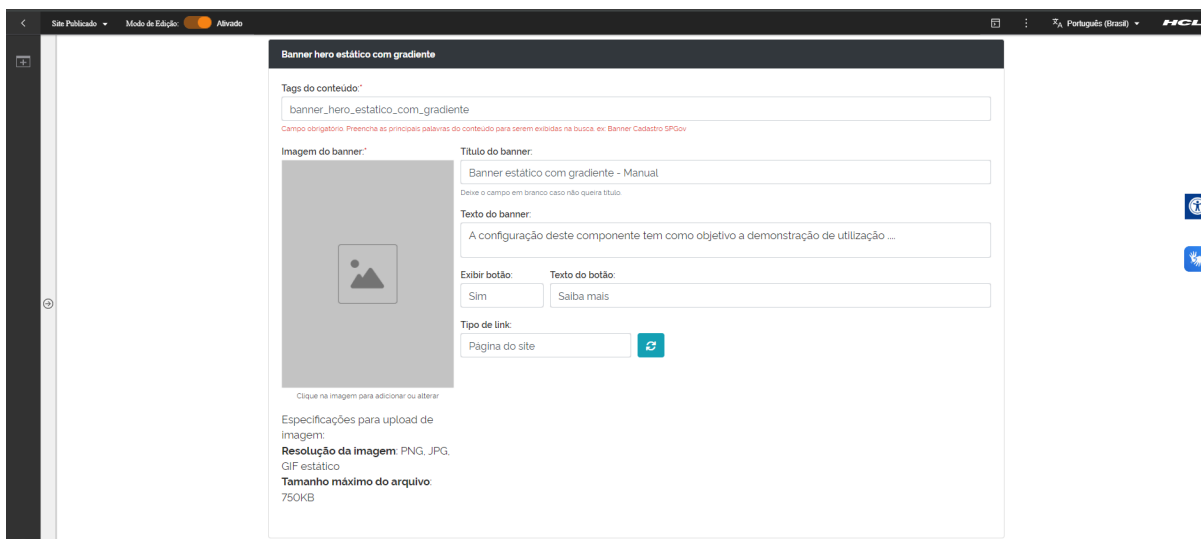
Site Publicado ▾ Modo de Edição: Ativado

Português (Brasil) ▾ HCL

Banner hero estático com gradiente

Tags do conteúdo:*

banner_hero_estatico_com_gradiente

Campo obrigatório. Preencha as principais palavras do conteúdo para serem exibidas na busca. ex: Banner Cadastro SPGov

Imagem do banner:*

Clique na imagem para adicionar ou alterar

Especificações para upload de imagem:
**Resolução da imagem**: PNG, JPG, GIF estático
**Tamanho máximo do arquivo**: 750KB

Título do banner:

Banner estático com gradiente - Manual

Deixe o campo em branco caso não queira título.

Texto do banner:

A configuração deste componente tem como objetivo a demonstração de utilização ....

Exibir botão:

Sim

Texto do botão:

Saiba mais

Tipo de link:

Página do site